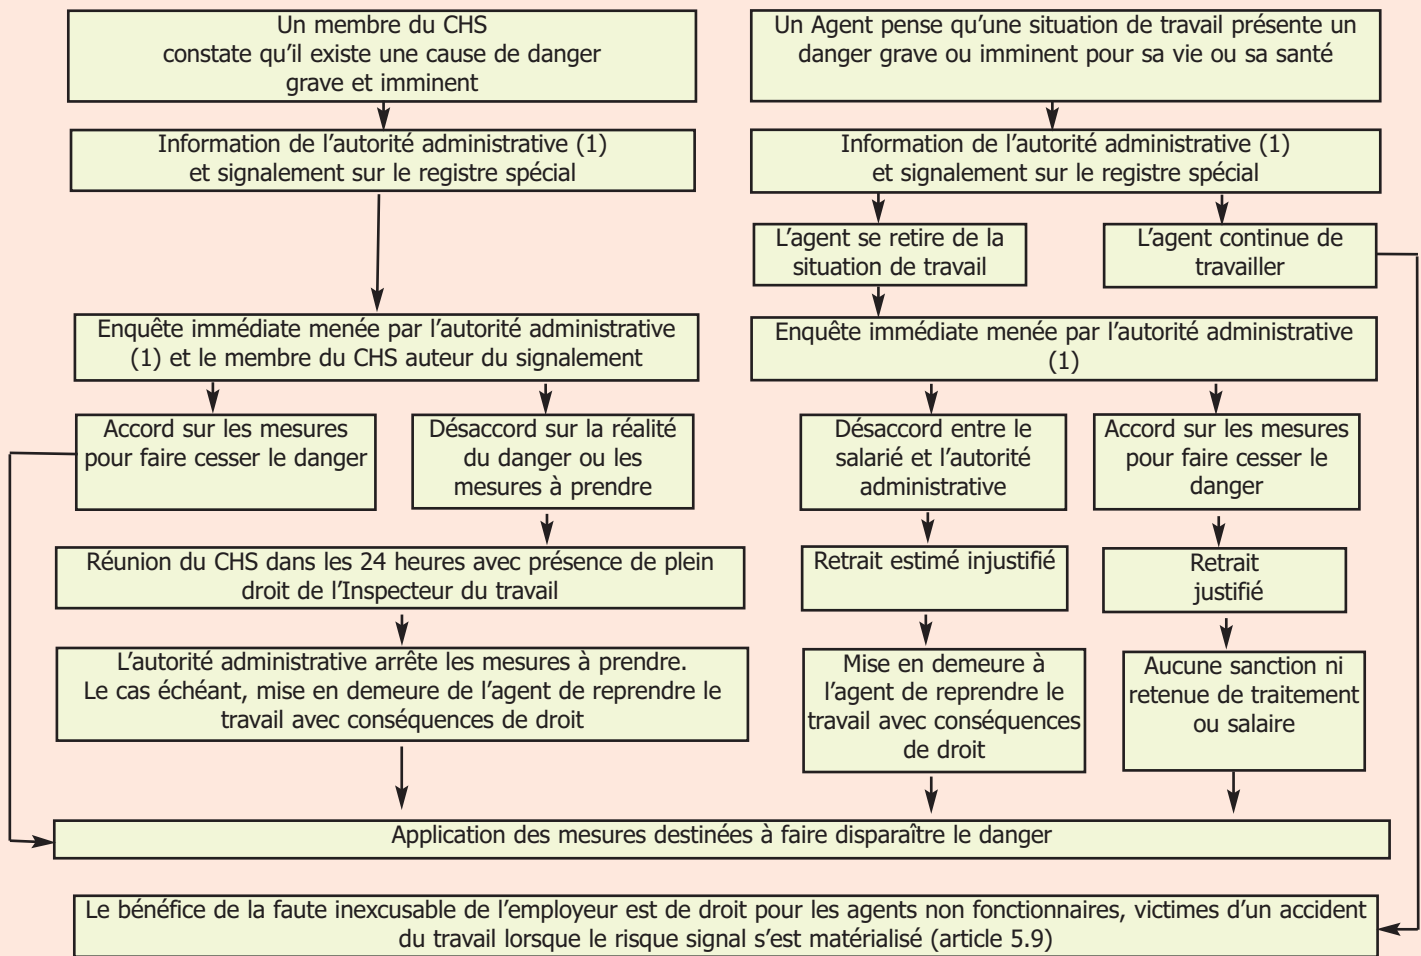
Un membre du CHS constate qu’il existe une cause de danger grave et imminent

Information de l’autorité administrative (1) et signalement sur le registre spécial

Enquête immédiate menée par l’autorité administrative (1) et le membre du CHS auteur du signalement

Accord sur les mesures pour faire cesser le danger

Désaccord sur la réalité du danger ou les mesures à prendre

Réunion du CHS dans les 24 heures avec présence de plein droit de l’Inspecteur du travail

L’autorité administrative arrête les mesures à prendre. Le cas échéant, mise en demeure de l’agent de reprendre le travail avec conséquences de droit

Un Agent pense qu’une situation de travail présente un danger grave ou imminent pour sa vie ou sa santé

Information de l’autorité administrative (1) et signalement sur le registre spécial

L’agent se retire de la situation de travail

L’agent continue de travailler

Enquête immédiate menée par l’autorité administrative (1)

Désaccord entre le salarié et l’autorité administrative

Accord sur les mesures pour faire cesser le danger

Retrait estimé injustifié

Retrait justifié

Mise en demeure à l’agent de reprendre le travail avec conséquences de droit

Aucune sanction ni retenue de traitement ou salaire

Application des mesures destinées à faire disparaître le danger

Le bénéfice de la faute inexcusable de l’employeur est de droit pour les agents non fonctionnaires, victimes d’un accident du travail lorsque le risque signal s’est matérialisé (article 5.9)